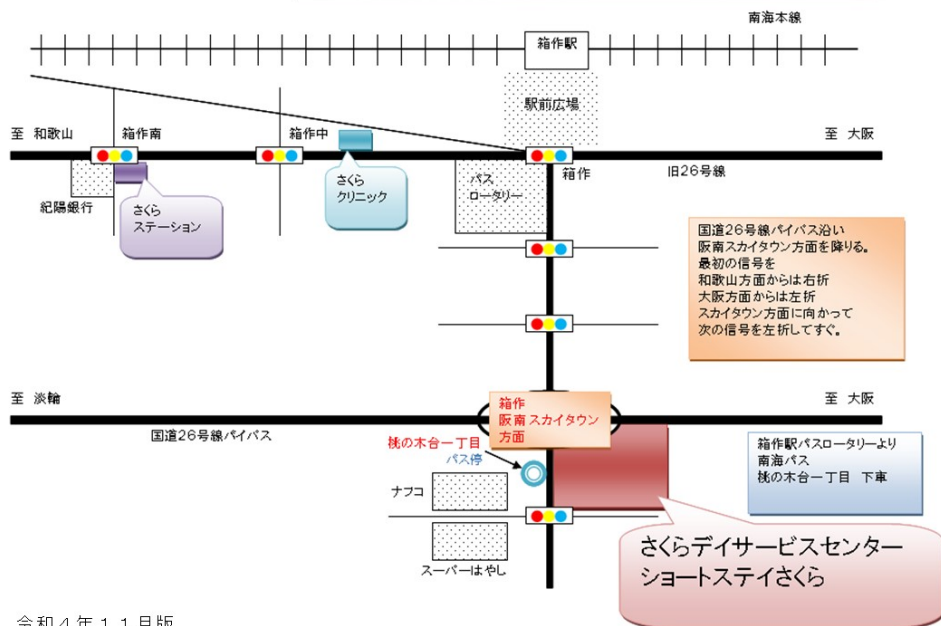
南海本線

箱作駅

駅前広場

至 和歌山

箱作南

箱作中

至 大阪

さくら
クリニック

バス
ロータリー

箱作

旧26号線

紀陽銀行

さくら
ステーション

国道26号線バイパス沿い
阪南スカイタウン方面を降りる。
最初の信号を
和歌山方面からは右折
大阪方面からは左折
スカイタウン方面に向かって
次の信号を左折してすぐ。

至 淡輪

箱作
阪南スカイタウン
方面

至 大阪

国道26号線バイパス

桃の木台一丁目
バス停

箱作駅バスロータリーより
南海バス
桃の木台一丁目 下車

ナフコ

スーパーはやし

さくらデイサービスセンター
ショートステイさくら

令和４年１１月版